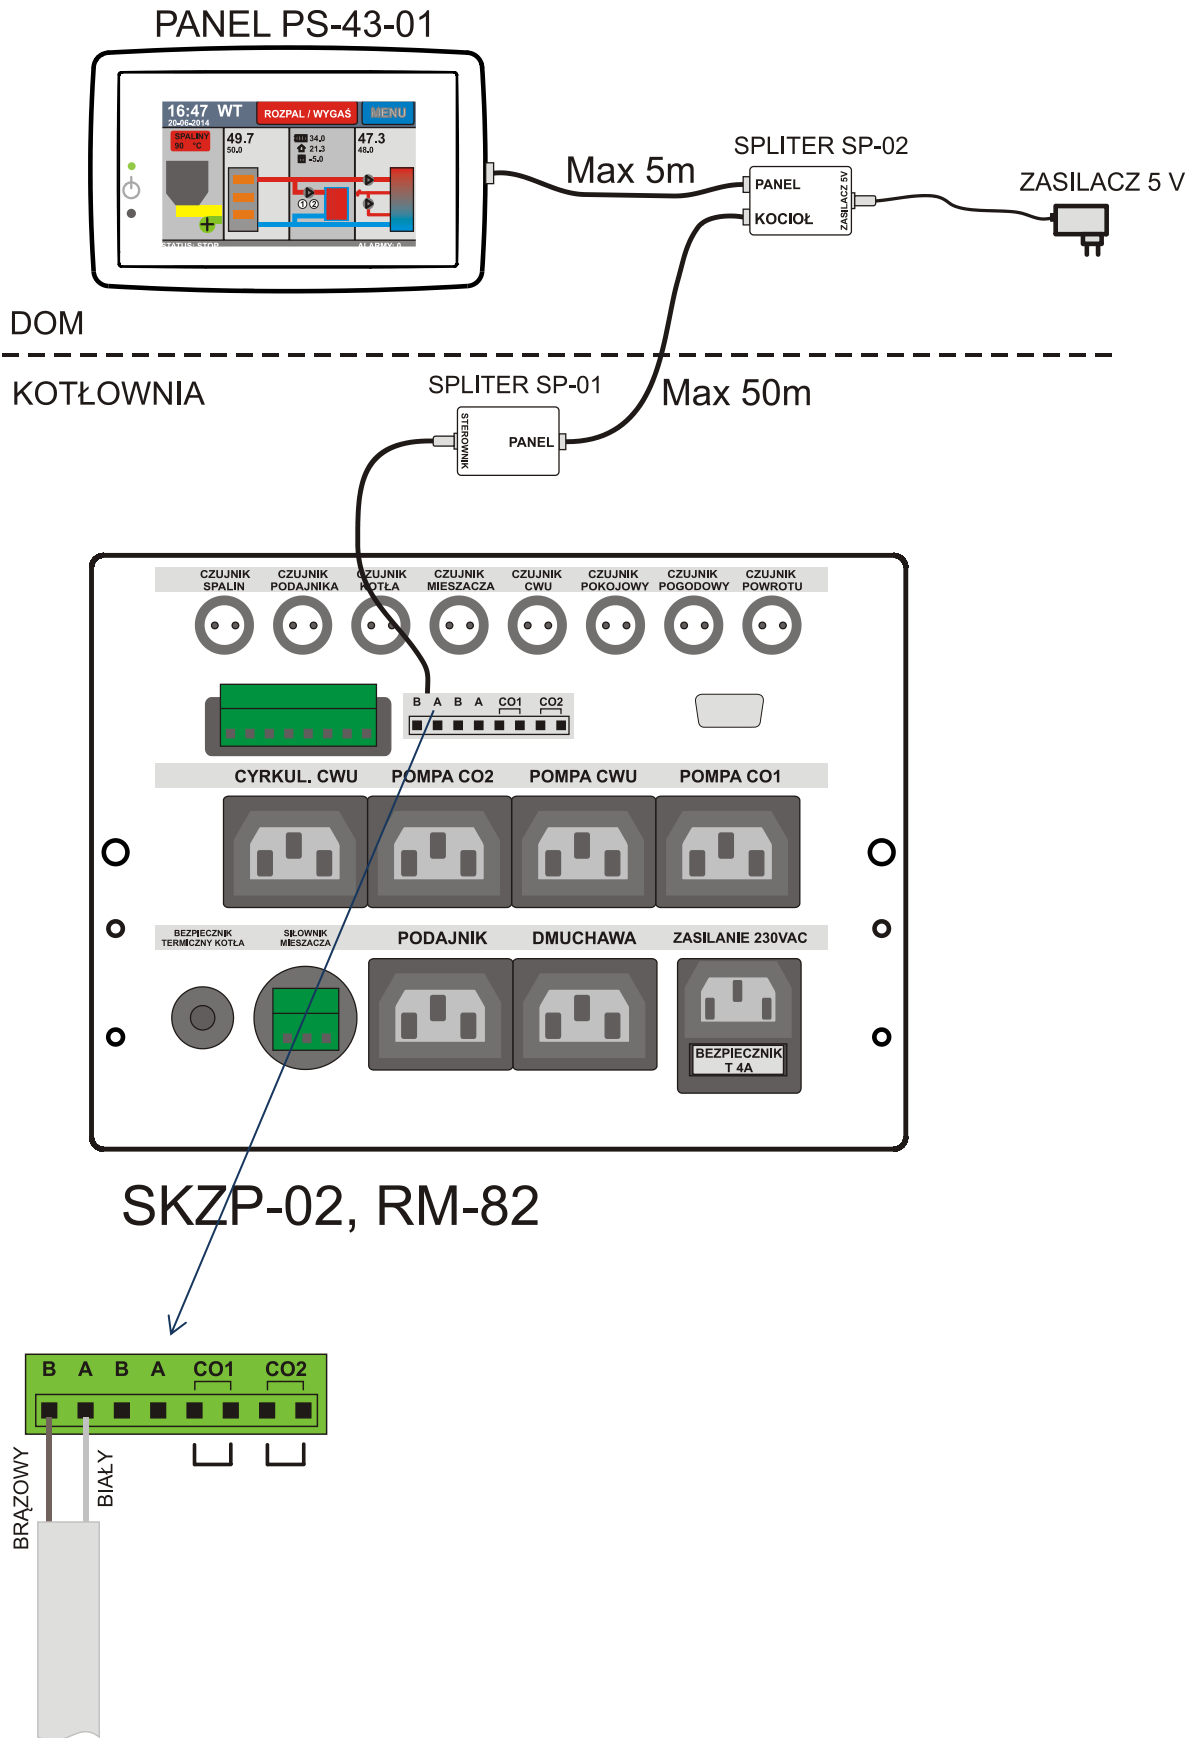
PANEL PS-43-01

16:47 WT
20-06-2014
ROZPAL / WYGAŚ
MENU
SPALINY
90 °C
49.7
50.0
34.0
21.3
-5.0
47.3
48.0
①②
STATUS: STOP
ALARMY: 0

Max 5m

SPLITER SP-02
PANEL
KOCIOŁ
ZASILACZ 5V

ZASILACZ 5 V

DOM

KOTŁOWNIA

SPLITER SP-01
STEROWNIK
PANEL

Max 50m

CZUJNIK SPALIN
CZUJNIK PODAJNIKA
CZUJNIK KOTŁA
CZUJNIK MIESZACZA
CZUJNIK CWU
CZUJNIK POKOJOWY
CZUJNIK POGODOWY
CZUJNIK POWROTU

B A B A CO1 CO2

CYRKUL. CWU
POMPA CO2
POMPA CWU
POMPA CO1

BEZPIECZNIK TERMICZNY KOTŁA
SIŁOWNIK MIESZACZA
PODAJNIK
DMUCHAWA
ZASILANIE 230VAC

BEZPIECZNIK
T 4A

SKZP-02, RM-82

B A B A CO1 CO2

BRĄZOWY
BIAŁY